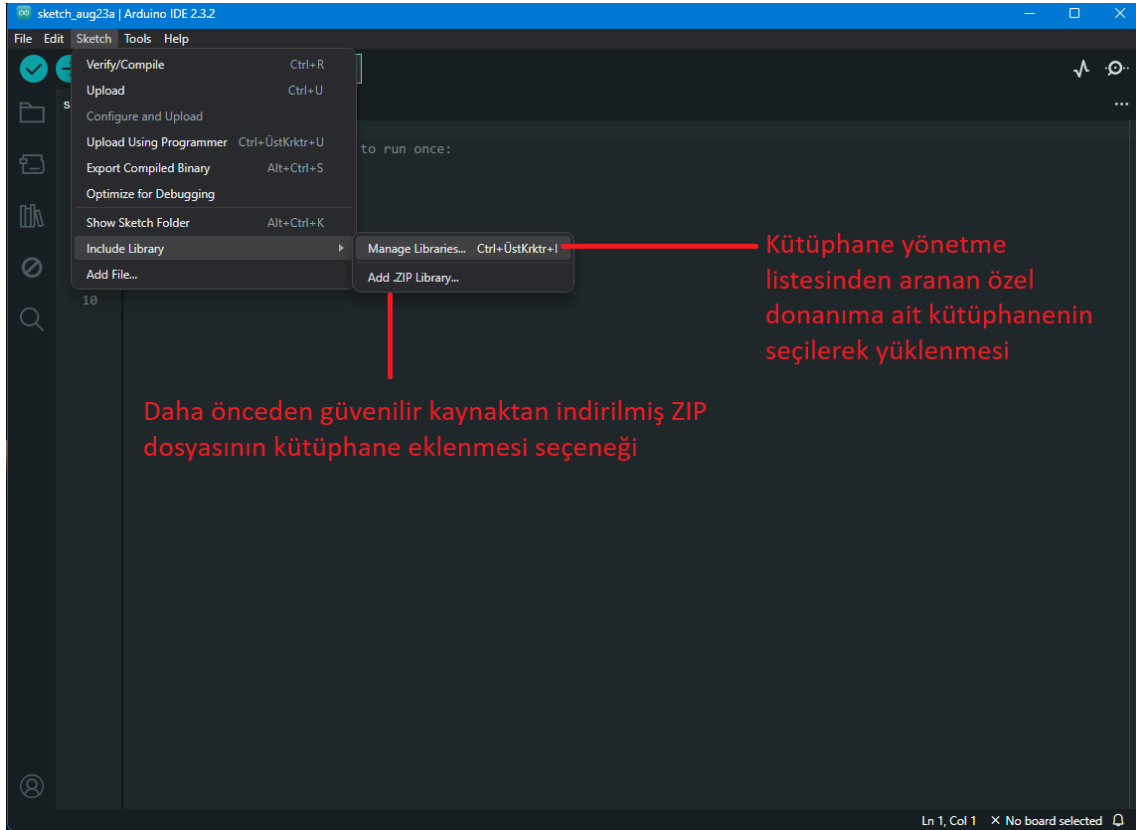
sketch_aug23a | Arduino IDE 2.3.2

File Edit Sketch Tools Help

Verify/Compile Ctrl+R
Upload Ctrl+U
Configure and Upload
Upload Using Programmer Ctrl+ÜstKrktr+U
Export Compiled Binary Alt+Ctrl+S
Optimize for Debugging
Show Sketch Folder Alt+Ctrl+K
Include Library
Add File...

Manage Libraries... Ctrl+ÜstKrktr+I
Add .ZIP Library...

to run once:

10

Kütüphane yönetme listesinden aranan özel donanıma ait kütüphanenin seçilerek yüklenmesi

Daha önceden güvenilir kaynaktan indirilmiş ZIP dosyasının kütüphane eklenmesi seçeneği

Ln 1, Col 1 × No board selected